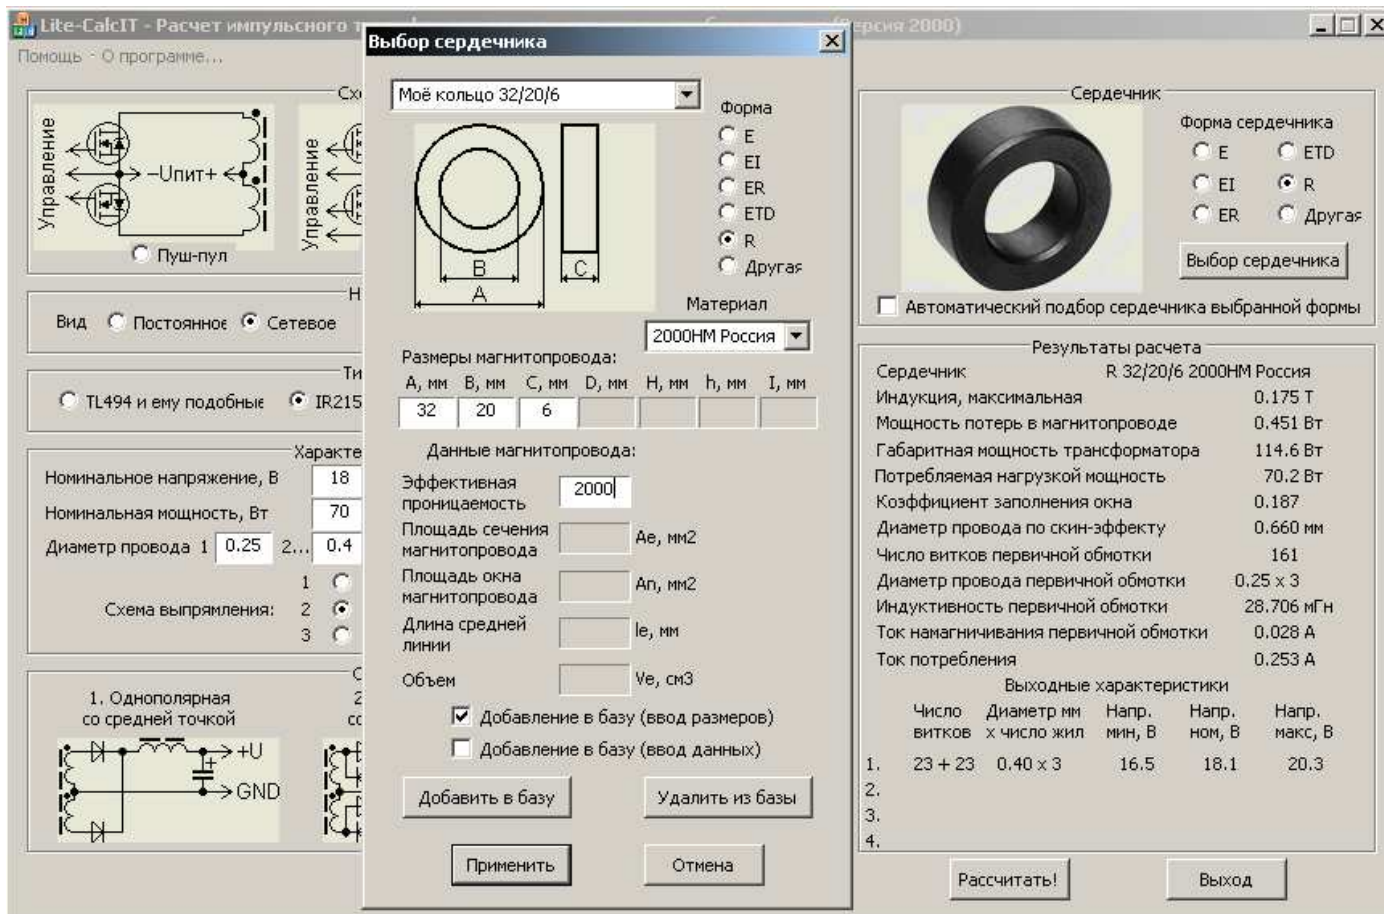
Lite-CalcIT - Расчет импульсного т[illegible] (версия 2000)

Помощь · О программе...

Схе

Управление

–Uпит+

Управление

Пуш-пул

Н

Вид Постоянное Сетевое

Ти

TL494 и ему подобные IR215

Характе

Номинальное напряжение, В 18

Номинальная мощность, Вт 70

Диаметр провода 1 0.25 2... 0.4

Схема выпрямления: 1 2 3

С

1. Однополярная со средней точкой

2

сс

+U

GND

Выбор сердечника

Моё кольцо 32/20/6

Форма
E
EI
ER
ETD
R
Другая

B
A
C

Материал
2000НМ Россия

Размеры магнитопровода:

| A, мм | B, мм | C, мм | D, мм | H, мм | h, мм | I, мм |
|---|---|---|---|---|---|---|
| 32 | 20 | 6 | | | | |

Данные магнитопровода:

Эффективная проницаемость 2000

Площадь сечения магнитопровода Ae, мм2

Площадь окна магнитопровода An, мм2

Длина средней линии le, мм

Объем Ve, см3

Добавление в базу (ввод размеров)

Добавление в базу (ввод данных)

Добавить в базу

Удалить из базы

Применить

Отмена

Сердечник

Форма сердечника
E ETD
EI R
ER Другая

Выбор сердечника

Автоматический подбор сердечника выбранной формы

Результаты расчета

| | |
|---|---|
| Сердечник | R 32/20/6 2000НМ Россия |
| Индукция, максимальная | 0.175 Т |
| Мощность потерь в магнитопроводе | 0.451 Вт |
| Габаритная мощность трансформатора | 114.6 Вт |
| Потребляемая нагрузкой мощность | 70.2 Вт |
| Коэффициент заполнения окна | 0.187 |
| Диаметр провода по скин-эффекту | 0.660 мм |
| Число витков первичной обмотки | 161 |
| Диаметр провода первичной обмотки | 0.25 x 3 |
| Индуктивность первичной обмотки | 28.706 мГн |
| Ток намагничивания первичной обмотки | 0.028 А |
| Ток потребления | 0.253 А |

Выходные характеристики

| | Число витков | Диаметр мм x число жил | Напр. мин, В | Напр. ном, В | Напр. макс, В |
|---|---|---|---|---|---|
| 1. | 23 + 23 | 0.40 x 3 | 16.5 | 18.1 | 20.3 |
| 2. | | | | | |
| 3. | | | | | |
| 4. | | | | | |

Рассчитать!

Выход